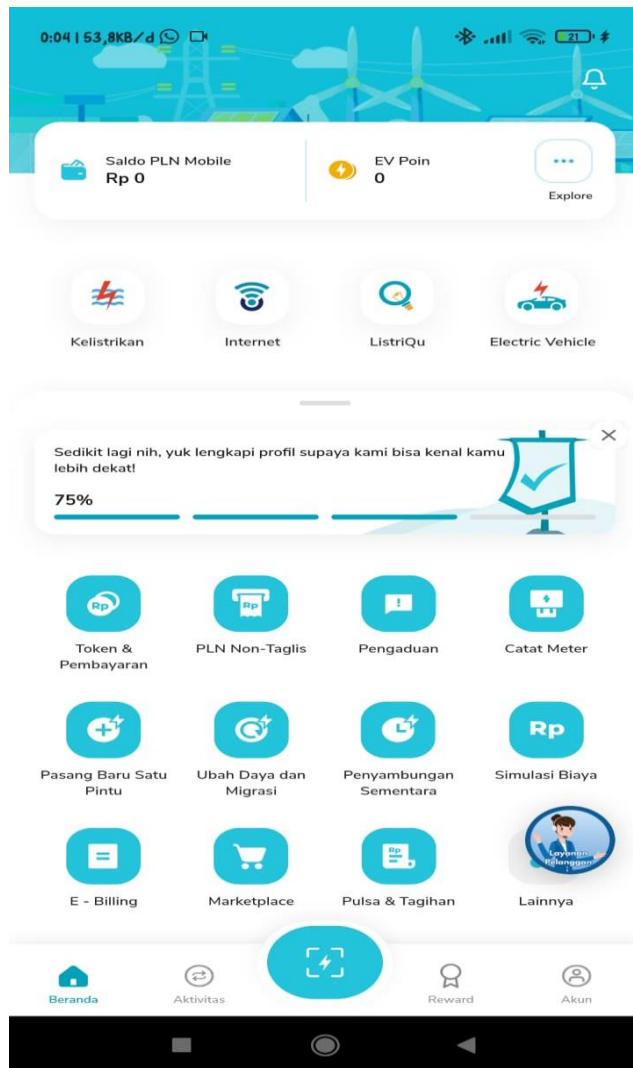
0:04 | 53,8KB/d

21

Saldo PLN Mobile
Rp 0

EV Poin
0

...
Explore

Kelistrikan

Internet

ListriQu

Electric Vehicle

Sedikit lagi nih, yuk lengkapi profil supaya kami bisa kenal kamu lebih dekat!

75%

Rp
Token & Pembayaran

Rp
PLN Non-Taglis

!
Pengaduan

Catat Meter

Pasang Baru Satu Pintu

Ubah Daya dan Migrasi

Penyambungan Sementara

Rp
Simulasi Biaya

Layanan Pelanggan

E - Billing

Marketplace

Rp
Pulsa & Tagihan

Lainnya

Beranda

Aktivitas

Reward

Akun